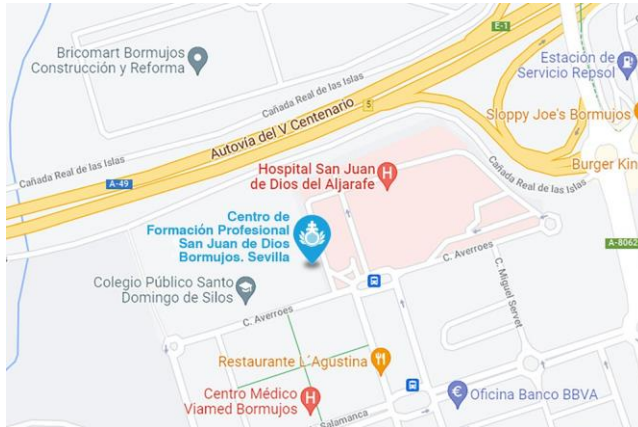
Bricomart Bormujos
Construcción y Reforma

E-1

Estación de
Servicio Repsol

Cañada Real de las Islas

5

Autovía del V Centenario

Sloppy Joe's Bormujos

Cañada Real de las Islas

A-49

Hospital San Juan
de Dios del Aljarafe

Cañada Real de las Islas

Burger King

Centro de
Formación Profesional
San Juan de Dios
Bormujos. Sevilla

A-8062

C. Averroes

C. Miguel Servet

Colegio Público Santo
Domingo de Silos

C. Averroes

Restaurante L´Agustina

Centro Médico
Viamed Bormujos

Oficina Banco BBVA

Salamanca